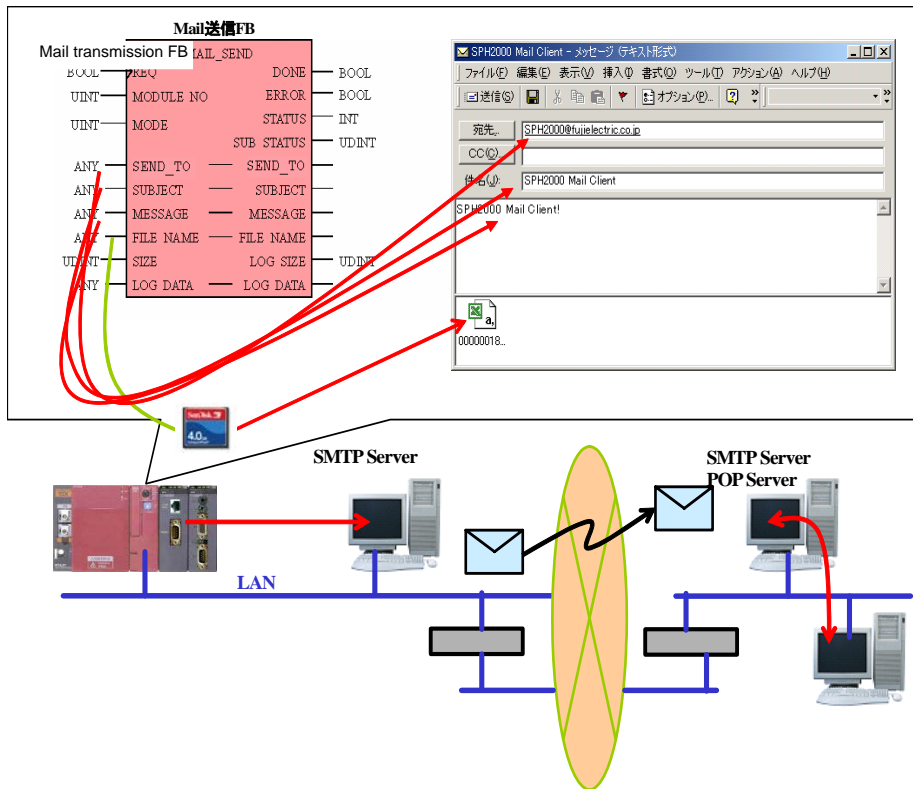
Mail送信FB

Mail transmission FB

MAIL_SEND

| | | | |
|---|---|---|---|
| BOOL | REQ | DONE | BOOL |
| UINT | MODULE NO | ERROR | BOOL |
| UINT | MODE | STATUS | INT |
| | | SUB STATUS | UDINT |
| ANY | SEND_TO | SEND_TO | |
| ANY | SUBJECT | SUBJECT | |
| ANY | MESSAGE | MESSAGE | |
| ANY | FILE NAME | FILE NAME | |
| UDINT | SIZE | LOG SIZE | UDINT |
| ANY | LOG DATA | LOG DATA | |

SPH2000 Mail Client - メッセージ (テキスト形式)

ファイル(F) 編集(E) 表示(V) 挿入(I) 書式(O) ツール(T) アクション(A) ヘルプ(H)

送信(S) オプション(P)...

宛先... SPH2000@fujielectric.co.jp

CC(C)...

件名(J): SPH2000 Mail Client

SPH2000 Mail Client!

00000018...

4.0

SMTP Server

SMTP Server
POP Server

LAN